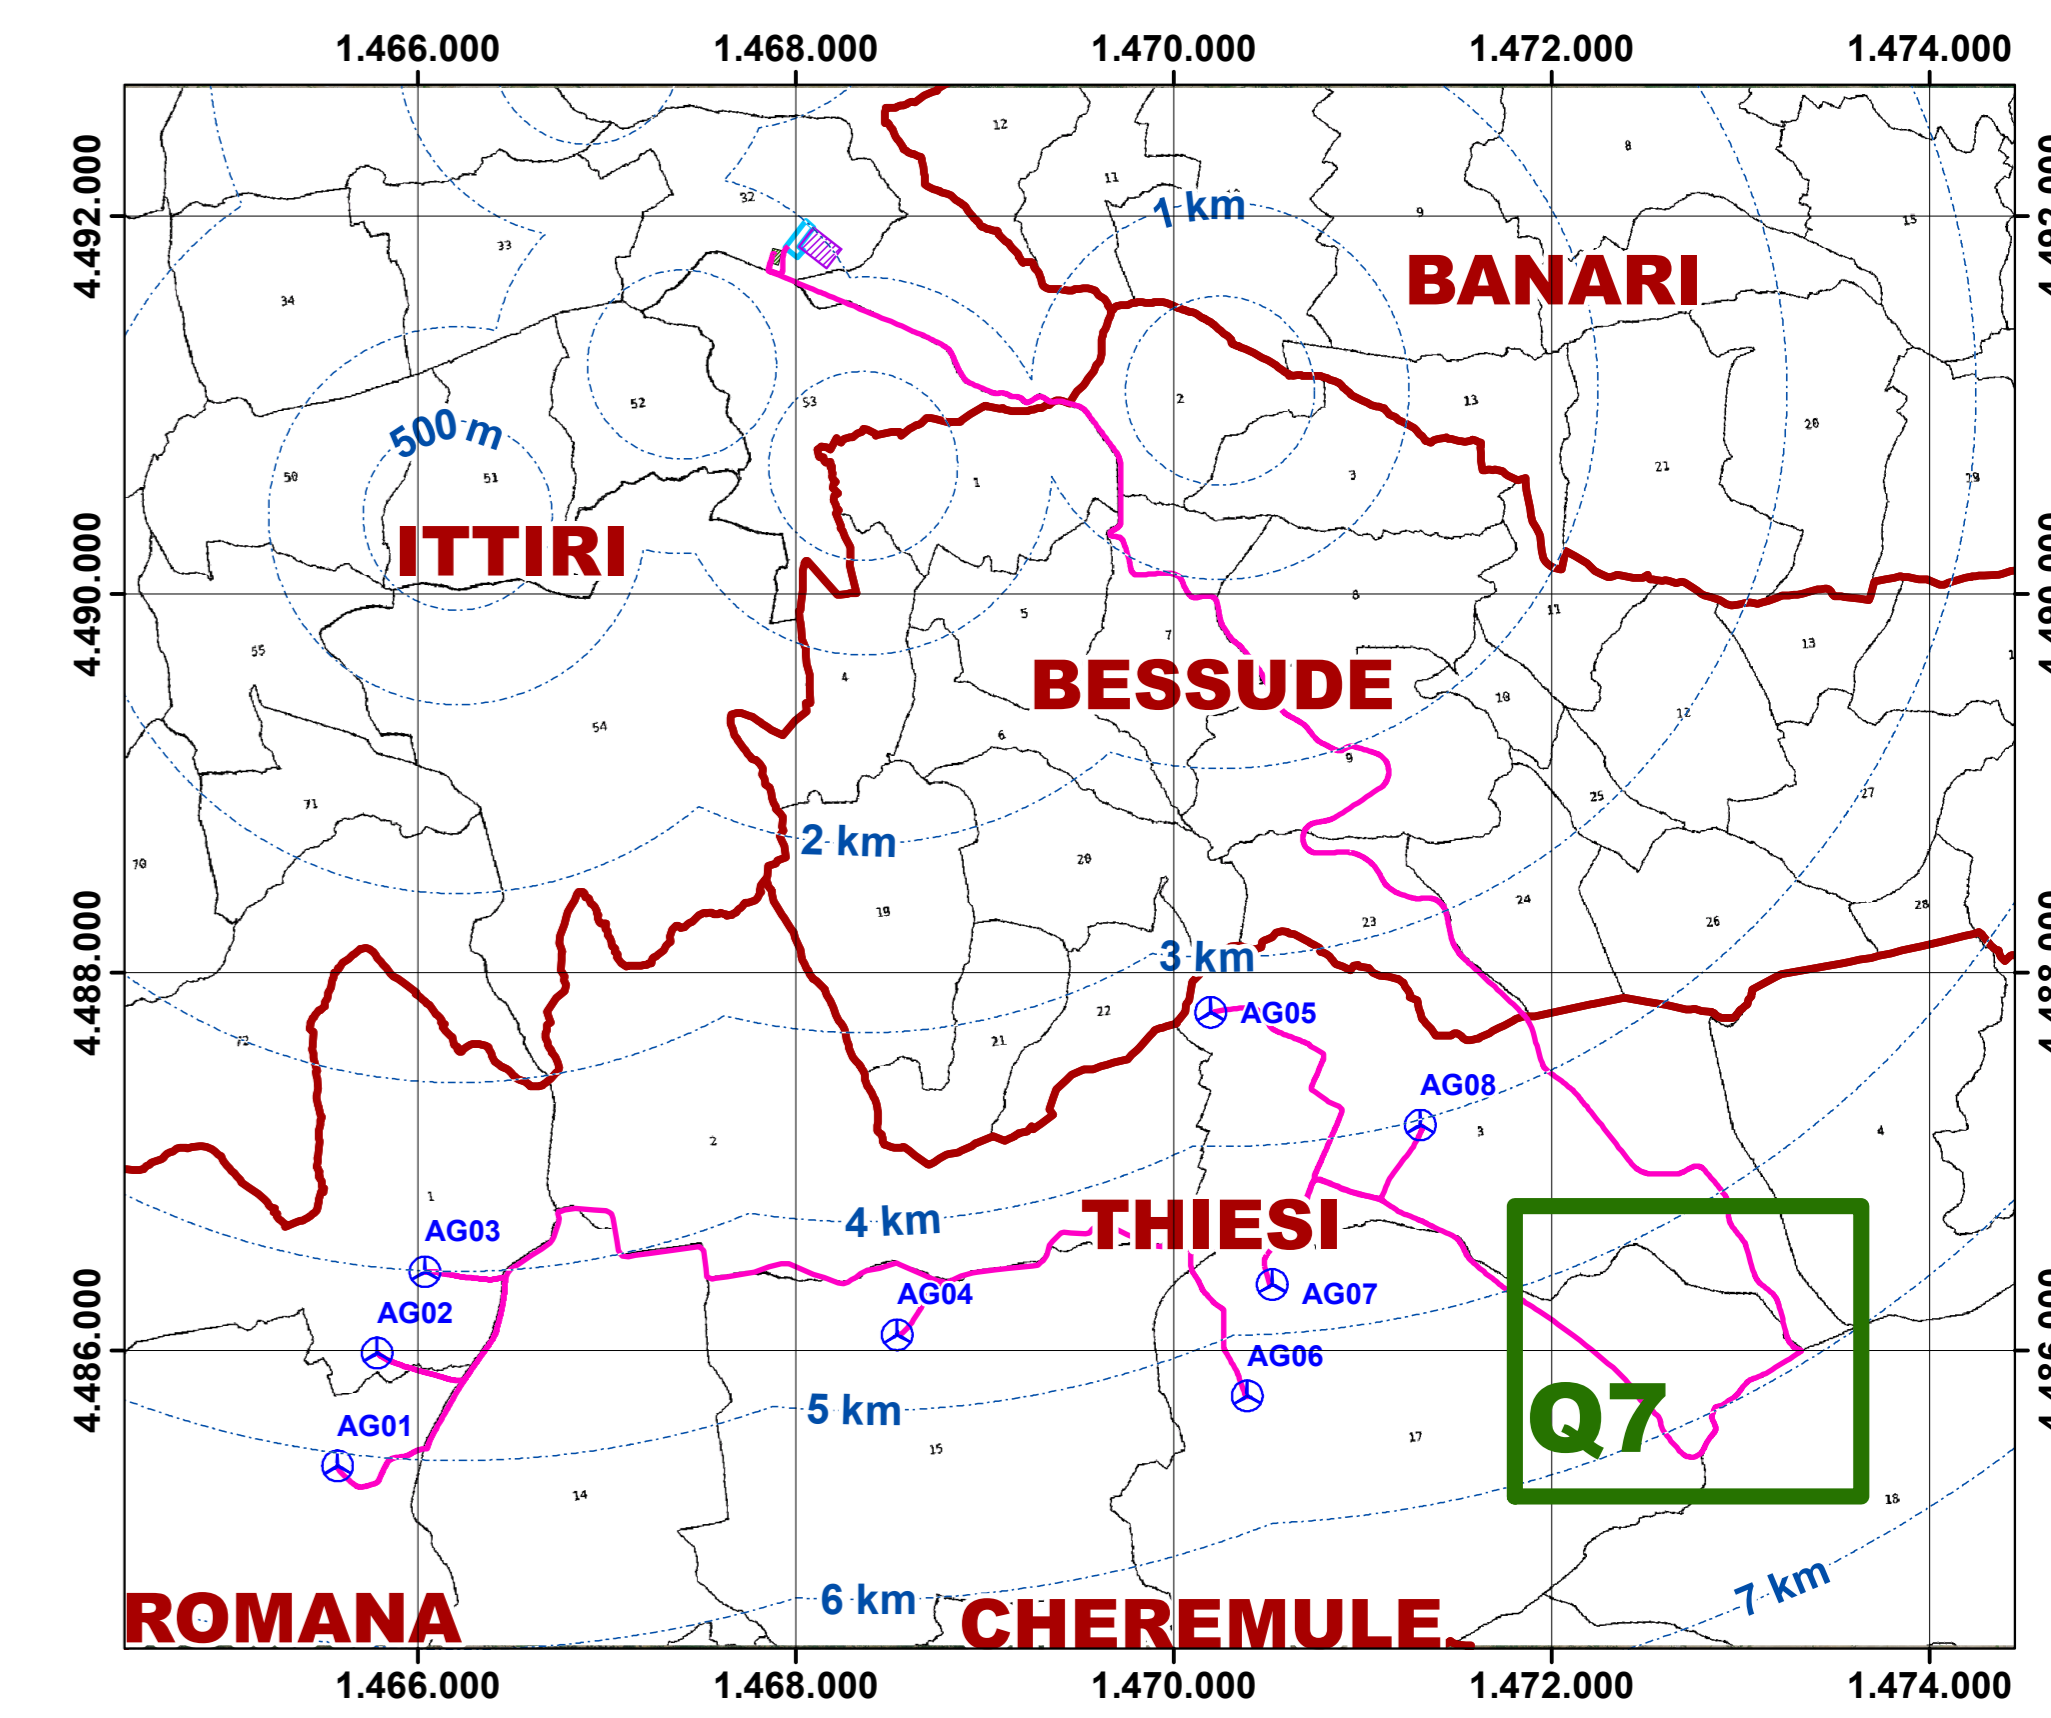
1.466.000 1.468.000 1.470.000 1.472.000 1.474.000

4.492.000
4.490.000
4.488.000
4.486.000

12
11
1 km
8
9
15
32
33
34
BANARI
2
13
52
53
500 m
20
21
50
51
1
3
19
ITTIRI
5
8
11
7
55
4
BESSUDE
13
10
54
12
6
9
71
25
2 km
27
20
70
24
19
23
26
28
3 km
72
22
21
AG05
AG08
3
4
2
1
4 km
THIESI
AG03
AG07
AG04
AG02
AG06
Q7
5 km
AG01
15
17
14
18
7 km
6 km
ROMANA
CHEREMULE

1.466.000 1.468.000 1.470.000 1.472.000 1.474.000